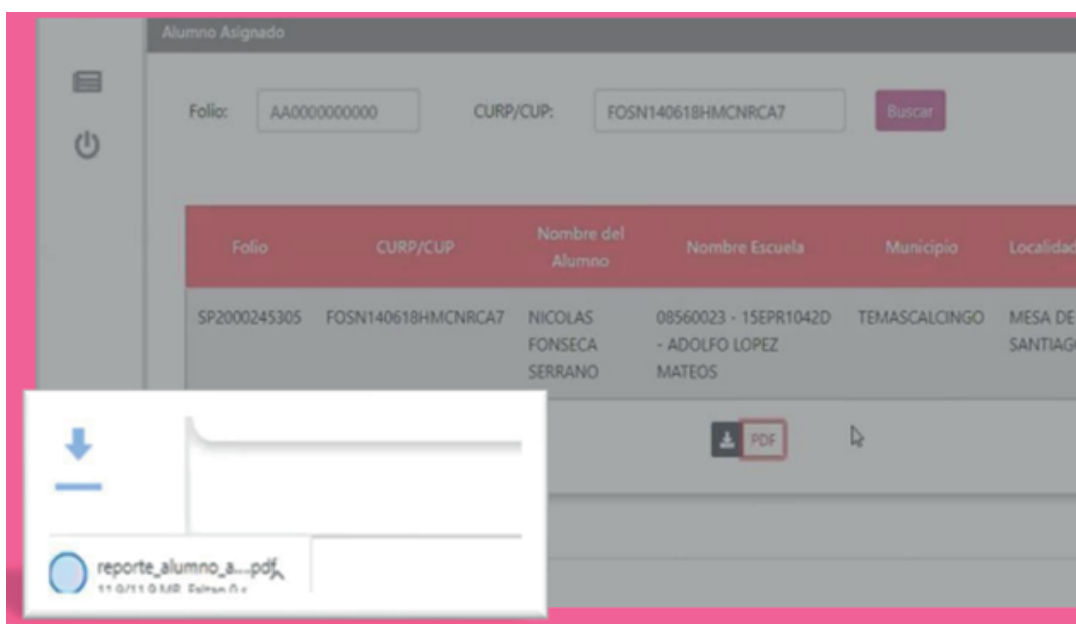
Alumno Asignado

Folio: AA0000000000 CURP/CUP: FOSN140618HMCNRCA7 Buscar

| Folio | CURP/CUP | Nombre del Alumno | Nombre Escuela | Municipio | Localidad |
|---|---|---|---|---|---|
| SP2000245305 | FOSN140618HMCNRCA7 | NICOLAS FONSECA SERRANO | 08560023 - 15EPR1042D - ADOLFO LOPEZ MATEOS | TEMASCALCINGO | MESA DE SANTIAG |

PDF

reporte_alumno_a....pdf
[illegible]